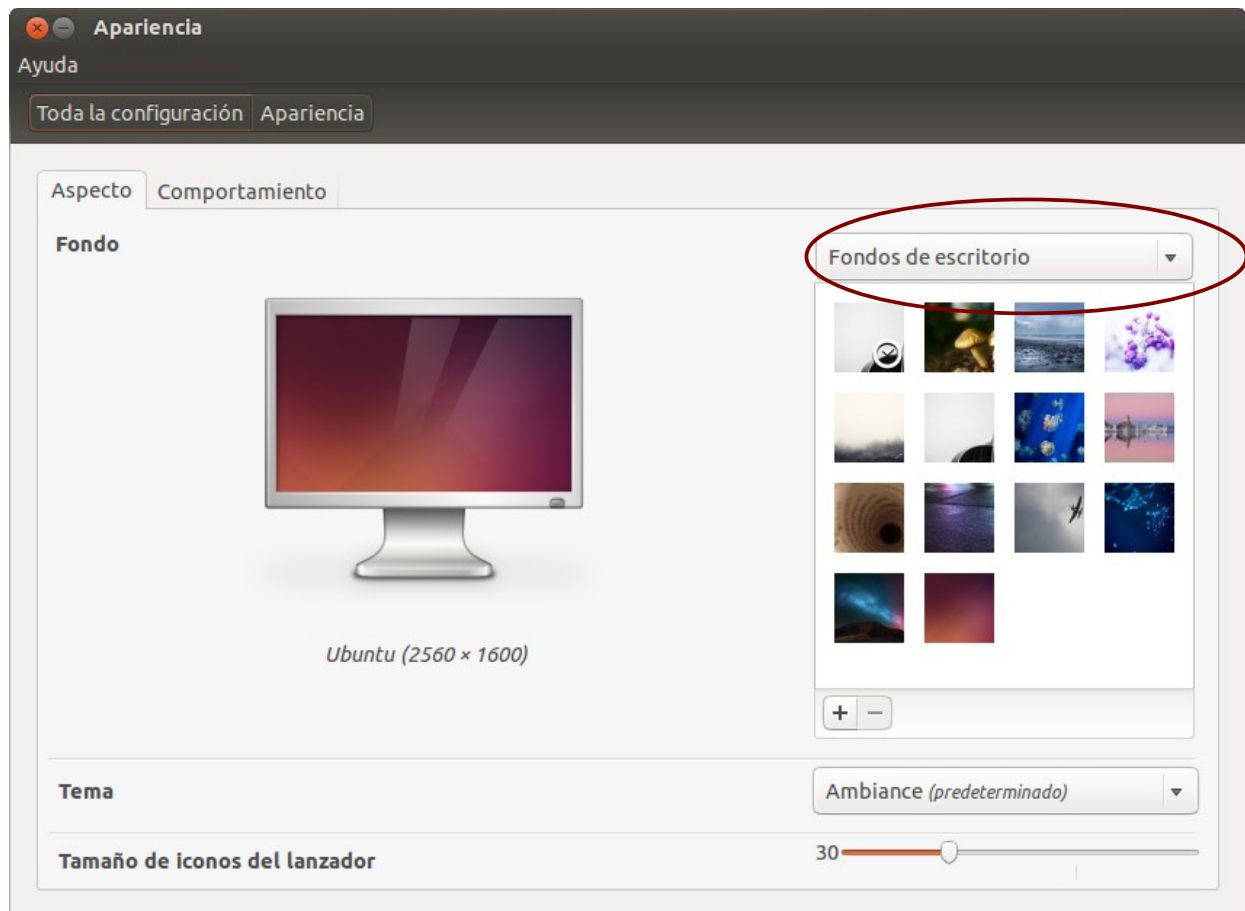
Apariencia

Ayuda

Toda la configuración | Apariencia

Aspecto | Comportamiento

Fondo

Fondos de escritorio

Ubuntu (2560 × 1600)

+ −

Tema

Ambiance (predeterminado)

Tamaño de iconos del lanzador

30